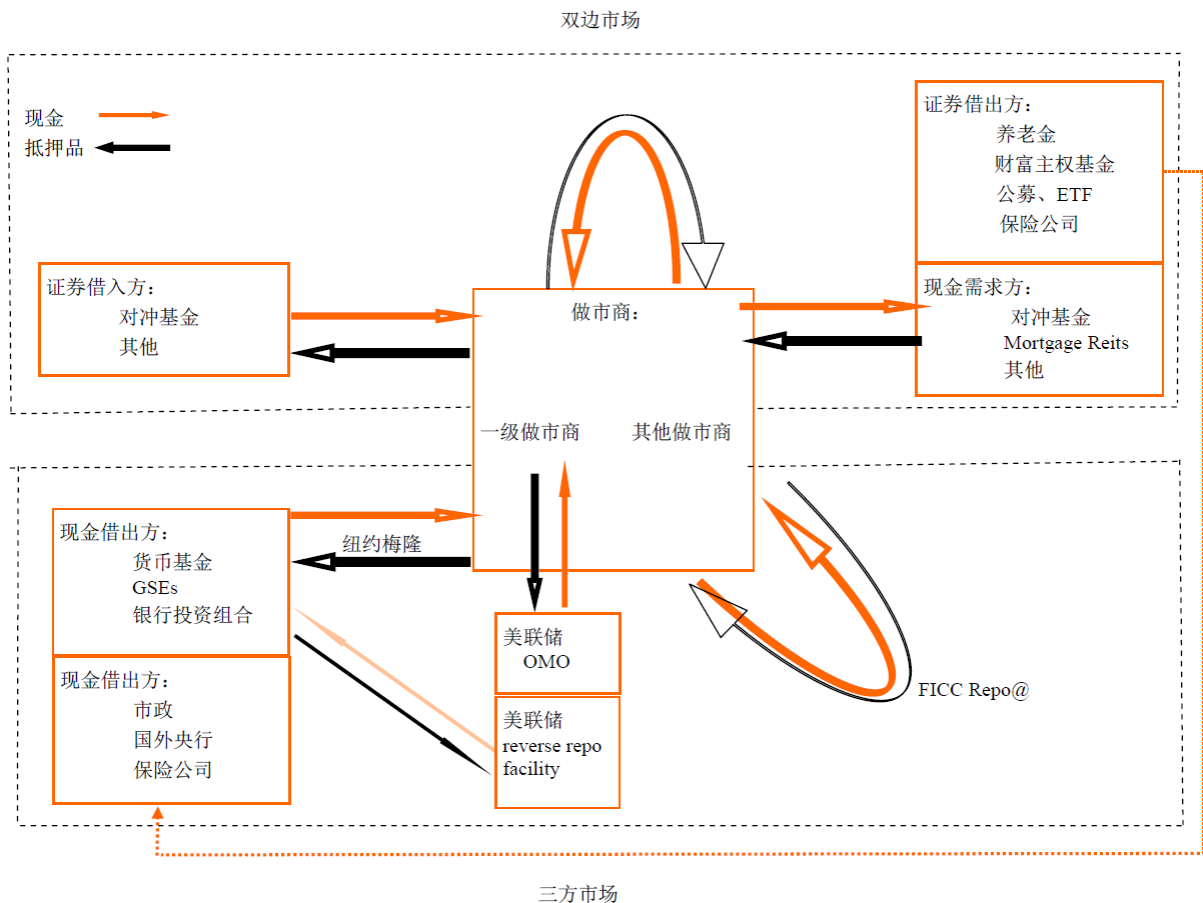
双边市场

现金
抵押品

证券借出方：
养老金
财富主权基金
公募、ETF
保险公司

证券借入方：
对冲基金
其他

做市商：

现金需求方：
对冲基金
Mortgage Reits
其他

一级做市商
其他做市商

现金借出方：
货币基金
GSEs
银行投资组合

组约梅隆

美联储
OMO

现金借出方：
市政
国外央行
保险公司

美联储
reverse repo facility

FICC Repo@

三方市场